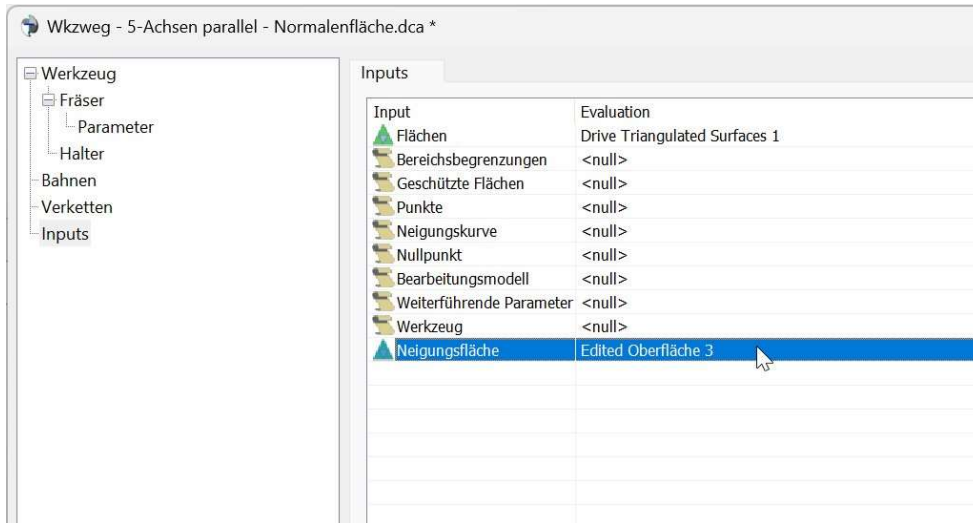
Wkzweg - 5-Achsen parallel - Normalenfläche.dca *

Werkzeug
Fräser
Parameter
Halter
Bahnen
Verketten
Inputs

Inputs

| Input | Evaluation |
|---|---|
| Flächen | Drive Triangulated Surfaces 1 |
| Bereichsbegrenzungen | <null> |
| Geschützte Flächen | <null> |
| Punkte | <null> |
| Neigungskurve | <null> |
| Nullpunkt | <null> |
| Bearbeitungsmodell | <null> |
| Weiterführende Parameter | <null> |
| Werkzeug | <null> |
| Neigungsfläche | Edited Oberfläche 3 |